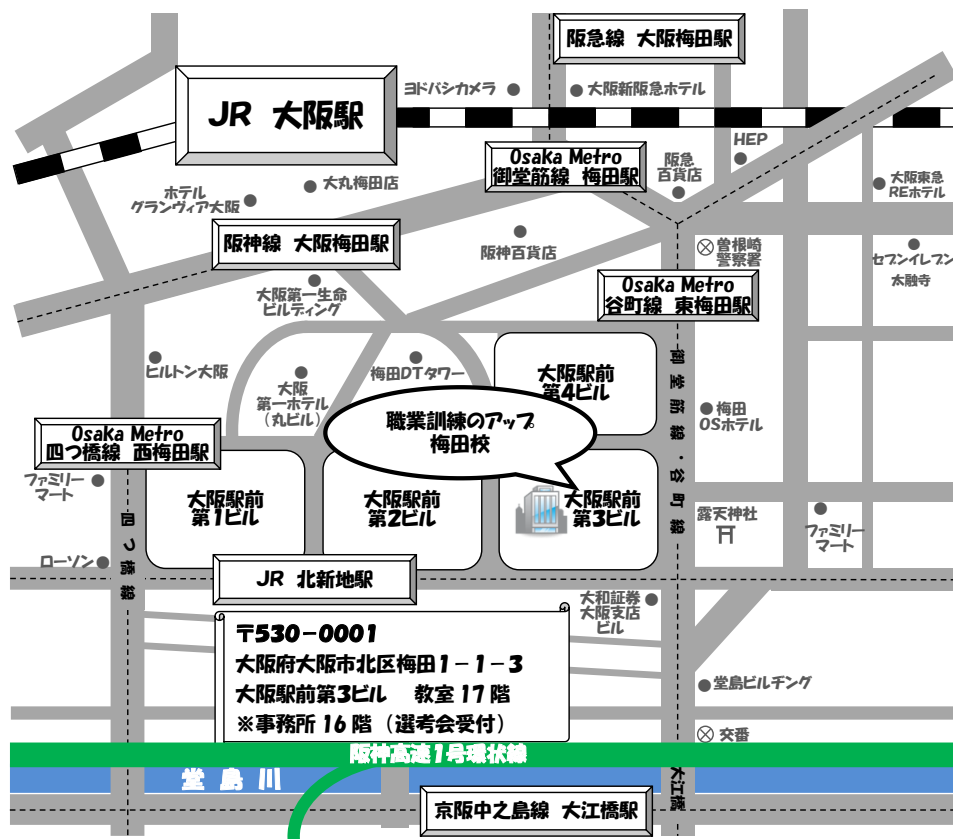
阪急線　大阪梅田駅

ヨドバシカメラ

大阪新阪急ホテル

JR　大阪駅

HEP

Osaka Metro
御堂筋線　梅田駅

阪急百貨店

大阪東急REIホテル

ホテルグランヴィア大阪

大丸梅田店

阪神線　大阪梅田駅

阪神百貨店

曽根崎警察署

セブンイレブン

太融寺

Osaka Metro
谷町線　東梅田駅

大阪第一生命ビルディング

ヒルトン大阪

大阪第一ホテル（丸ビル）

梅田DTタワー

大阪駅前第4ビル

御堂筋線・谷町線

梅田OSホテル

職業訓練のアップ梅田校

Osaka Metro
四つ橋線　西梅田駅

ファミリーマート

大阪駅前第1ビル

大阪駅前第2ビル

大阪駅前第3ビル

露天神社

ファミリーマート

四つ橋線

ローソン

JR　北新地駅

大和証券大阪支店ビル

〒530－0001
大阪府大阪市北区梅田１－１－３
大阪駅前第3ビル　教室 17 階
※事務所 16 階（選考会受付）

堂島ビルヂング

交番

阪神高速1号環状線

堂島川

大江橋

京阪中之島線　大江橋駅